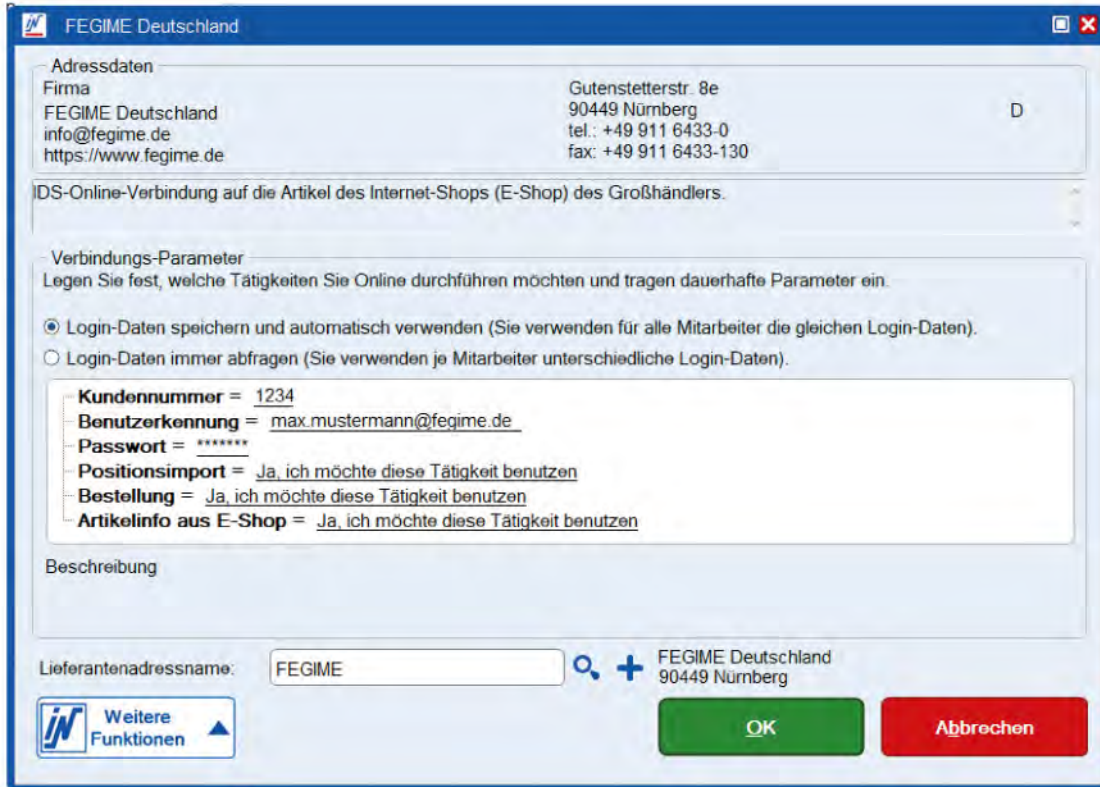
FEGIME Deutschland

Adressdaten
Firma
FEGIME Deutschland
info@fegime.de
https://www.fegime.de

Gutenstetterstr. 8e
90449 Nürnberg
tel.: +49 911 6433-0
fax: +49 911 6433-130

D

IDS-Online-Verbindung auf die Artikel des Internet-Shops (E-Shop) des Großhändlers.

Verbindungs-Parameter
Legen Sie fest, welche Tätigkeiten Sie Online durchführen möchten und tragen dauerhafte Parameter ein.

Login-Daten speichern und automatisch verwenden (Sie verwenden für alle Mitarbeiter die gleichen Login-Daten).
Login-Daten immer abfragen (Sie verwenden je Mitarbeiter unterschiedliche Login-Daten).

Kundennummer = 1234
Benutzerkennung = max.mustermann@fegime.de
Passwort = *******
Positionsimport = Ja, ich möchte diese Tätigkeit benutzen
Bestellung = Ja, ich möchte diese Tätigkeit benutzen
Artikelinfo aus E-Shop = Ja, ich möchte diese Tätigkeit benutzen

Beschreibung

Lieferantenadressname: FEGIME
FEGIME Deutschland
90449 Nürnberg

Weitere Funktionen

OK

Abbrechen